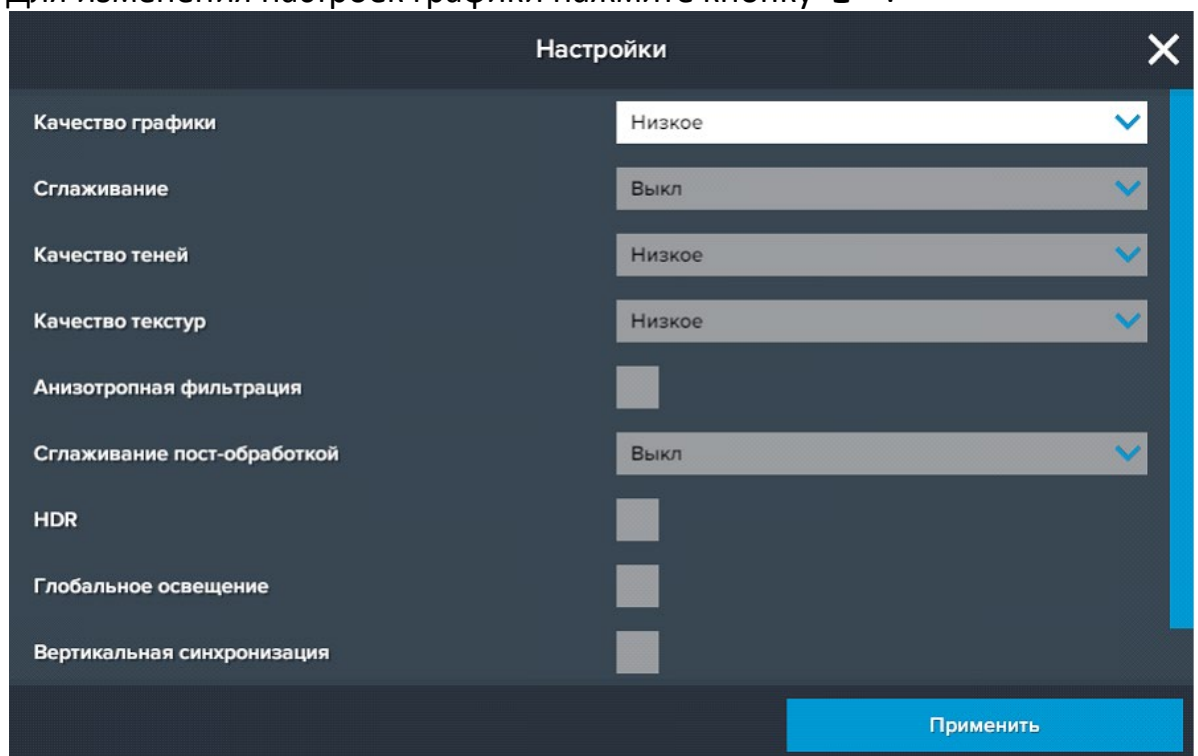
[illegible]

Настройки

| | |
|---|---|
| Качество графики | Низкое |
| Сглаживание | Выкл |
| Качество теней | Низкое |
| Качество текстур | Низкое |
| Анизотропная фильтрация | |
| Сглаживание пост-обработкой | Выкл |
| HDR | |
| Глобальное освещение | |
| Вертикальная синхронизация | |

Применить